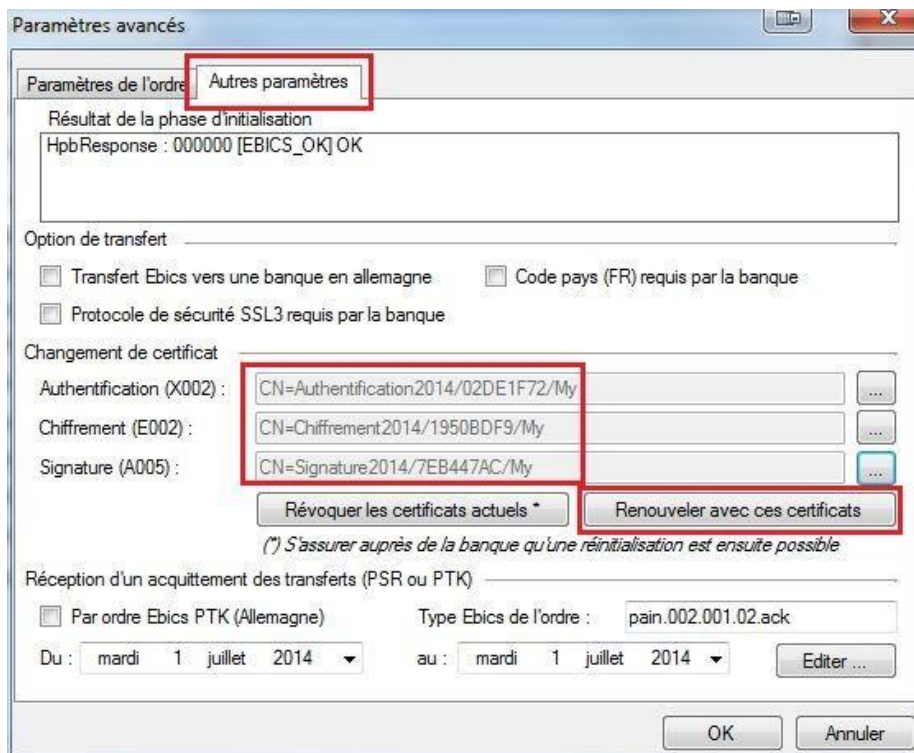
Paramètres avancés

Paramètres de l'ordre | Autres paramètres

Résultat de la phase d'initialisation

HpbResponse : 000000 [EBICS_OK] OK

Option de transfert

Transfert Ebics vers une banque en allemagne

Code pays (FR) requis par la banque

Protocole de sécurité SSL3 requis par la banque

Changement de certificat

Authentification (X002) : CN=Authentification2014/02DE1F72/My ...

Chiffrement (E002) : CN=Chiffrement2014/1950BDF9/My ...

Signature (A005) : CN=Signature2014/7EB447AC/My ...

Révoquer les certificats actuels *

Renouveler avec ces certificats

(*) S'assurer auprès de la banque qu'une réinitialisation est ensuite possible

Réception d'un acquittement des transferts (PSR ou PTK)

Par ordre Ebics PTK (Allemagne)

Type Ebics de l'ordre : pain.002.001.02.ack

Du : mardi 1 juillet 2014

au : mardi 1 juillet 2014

Editer ...

OK

Annuler